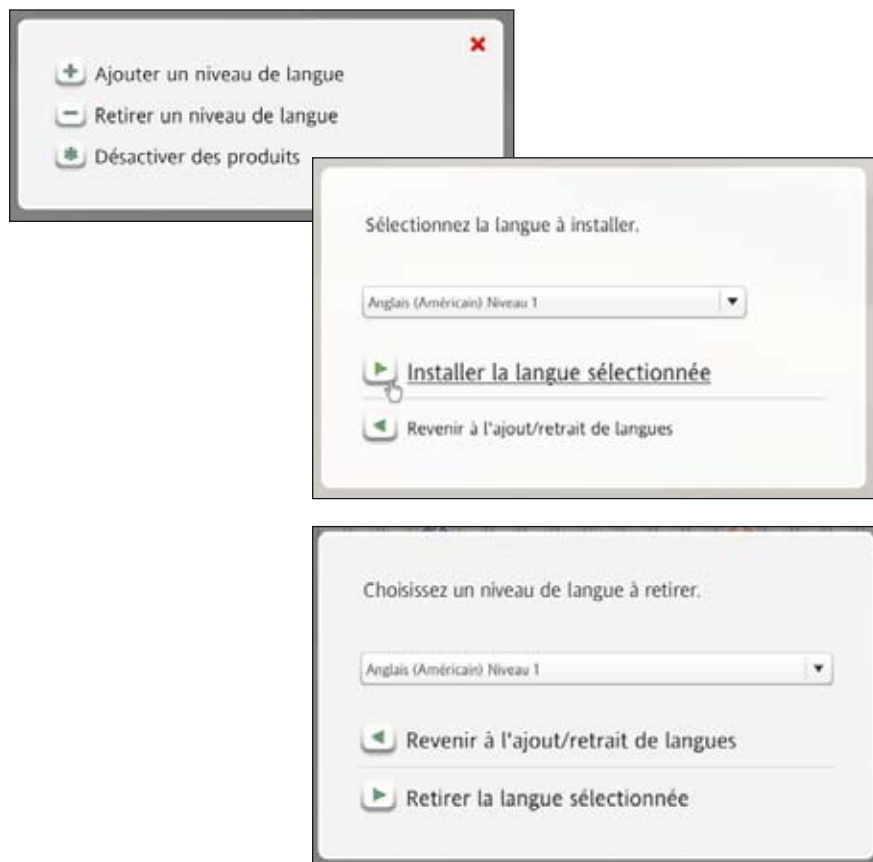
Ajouter un niveau de langue

Retirer un niveau de langue

Désactiver des produits

Sélectionnez la langue à installer.

Anglais (Américain) Niveau 1

Installer la langue sélectionnée

Revenir à l'ajout/retrait de langues

Choisissez un niveau de langue à retirer.

Anglais (Américain) Niveau 1

Revenir à l'ajout/retrait de langues

Retirer la langue sélectionnée